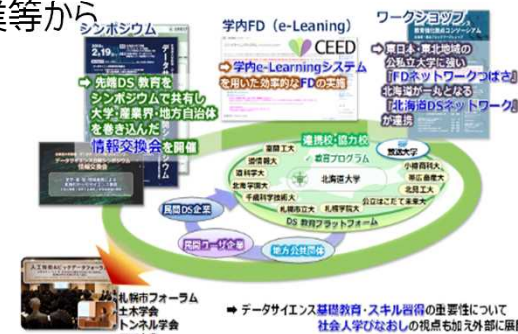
等から

シンポジウム

2.19

➡ 先端DS教育をシンポジウムで共有し大学・産業界・地方自治体を巻き込んだ情報交換会を開催

学内FD（e-Leaning）

CEED

➡ 学内e-Learningシステムを用いた効率的なFDの実施

ワークショップ

➡ 東日本・東北地域の公私立大学に強い「FDネットワークつばさ」北海道が一丸となる「北海道DSネットワーク」が連携

連携校・協力校

室蘭工大

函館高専

酪農学園大

北海道科学大

千歳科学技術大

札幌市立大

北海道大学

小樽商科大

帯広畜産大

北見工大

公立はこだて未来大

筑波大学

DS教育プラットフォーム

民間DS企業

民間ユーザ企業

地方公共団体

札幌市フォーラム
土木学会
トンネル学会

➡ データサイエンス基礎教育・スキル習得の重要性について社会人学びなおしの視点も加え外部に展